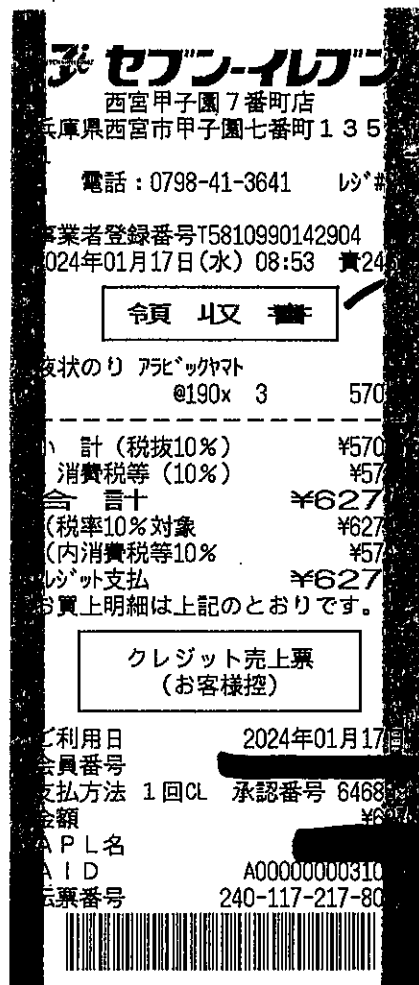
セブン-イレブン
西宮甲子園7番町店
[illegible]庫県西宮市甲子園七番町135
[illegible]
電話：0798-41-3641　レジ#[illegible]

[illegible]事業者登録番号T5810990142904
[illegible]024年01月17日(水) 08:53　責24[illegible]

領　収　書

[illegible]液状のり アラビックヤマト
@190x　3　570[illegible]

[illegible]小　計 (税抜10%)　¥570
消費税等 (10%)　¥57
合　計　¥627
(税率10%対象　¥627
(内消費税等10%　¥57
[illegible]レジット支払　¥627
お買上明細は上記のとおりです。

クレジット売上票
(お客様控)

ご利用日　2024年01月17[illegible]
会員番号　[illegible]
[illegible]支払方法　1回CL　承認番号 6468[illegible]
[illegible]金額　¥6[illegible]
APL名　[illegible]
AID　A00000000310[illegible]
伝票番号　240-117-217-80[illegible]